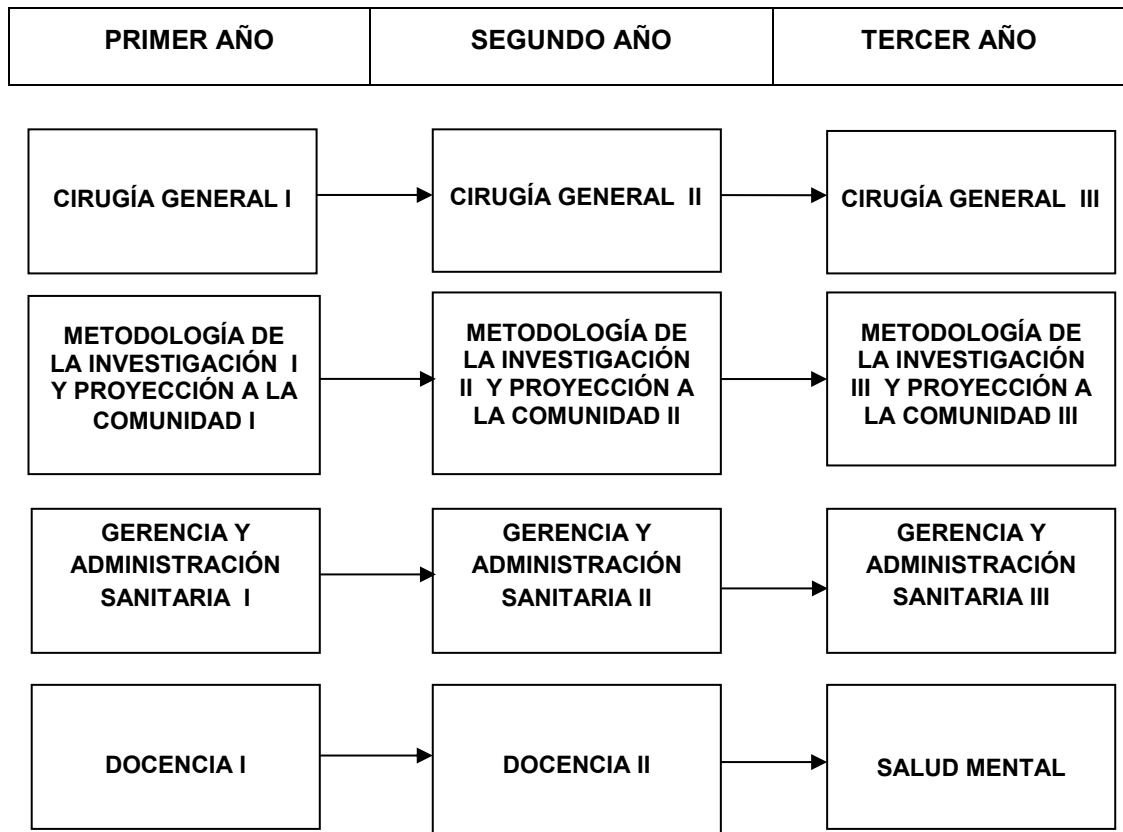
| PRIMER AÑO | SEGUNDO AÑO | TERCER AÑO |
|---|---|---|

CIRUGÍA GENERAL I

CIRUGÍA GENERAL II

CIRUGÍA GENERAL III

METODOLOGÍA DE LA INVESTIGACIÓN I Y PROYECCIÓN A LA COMUNIDAD I

METODOLOGÍA DE LA INVESTIGACIÓN II Y PROYECCIÓN A LA COMUNIDAD II

METODOLOGÍA DE LA INVESTIGACIÓN III Y PROYECCIÓN A LA COMUNIDAD III

GERENCIA Y ADMINISTRACIÓN SANITARIA I

GERENCIA Y ADMINISTRACIÓN SANITARIA II

GERENCIA Y ADMINISTRACIÓN SANITARIA III

DOCENCIA I

DOCENCIA II

SALUD MENTAL